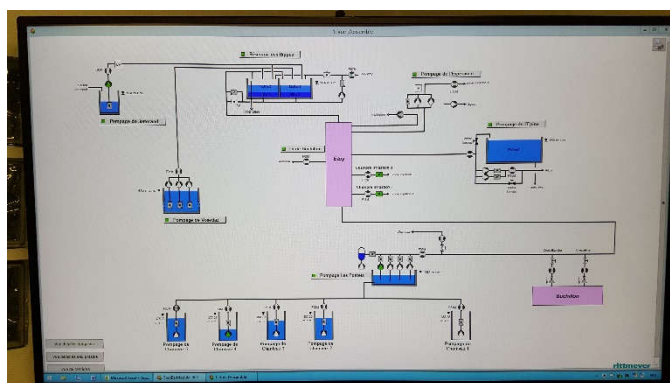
Vue densuite

Pompage de Javelmel

Pompage de Vidange

Pompage de l'Hypochlorite

Pompage de l'Eau

Pompage Les Pointes

Pompage de Chlorure 1

Pompage de Chlorure 2

Pompage de Chlorure 3

Pompage de Chlorure 4

Pompage de Chlorure 5

Bassin

Distillation

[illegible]